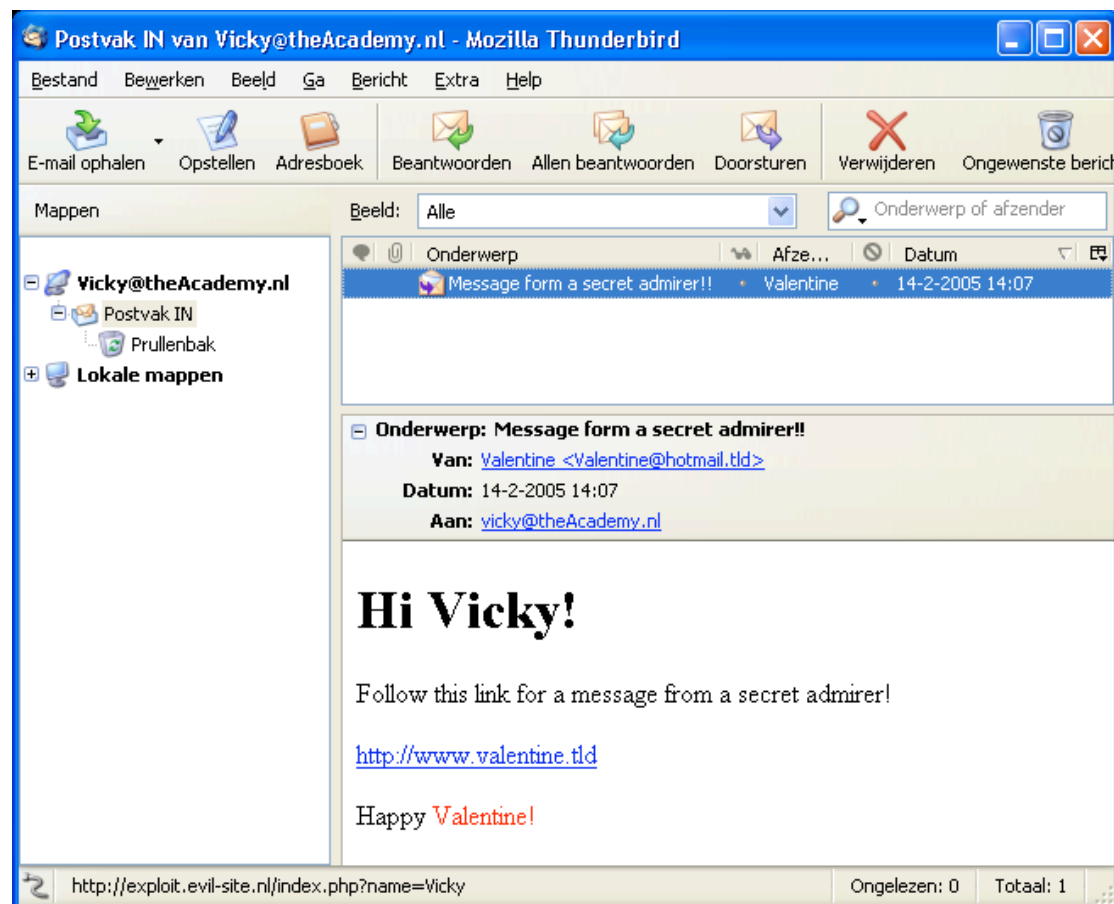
Postvak IN van Vicky@theAcademy.nl - Mozilla Thunderbird

Bestand Bewerken Beeld Ga Bericht Extra Help

E-mail ophalen Opstellen Adresboek Beantwoorden Allen beantwoorden Doorsturen Verwijderen Ongewenste beric

Mappen

Beeld: Alle

Onderwerp of afzender

Vicky@theAcademy.nl
Postvak IN
Prullenbak
Lokale mappen

| Onderwerp | Afze... | Datum |
|---|---|---|
| Message form a secret admirer!! | Valentine | 14-2-2005 14:07 |

Onderwerp: Message form a secret admirer!!
Van: Valentine <Valentine@hotmail.tld>
Datum: 14-2-2005 14:07
Aan: vicky@theAcademy.nl

Hi Vicky!

Follow this link for a message from a secret admirer!

http://www.valentine.tld

Happy Valentine!

http://exploit.evil-site.nl/index.php?name=Vicky

Ongelezen: 0 Totaal: 1